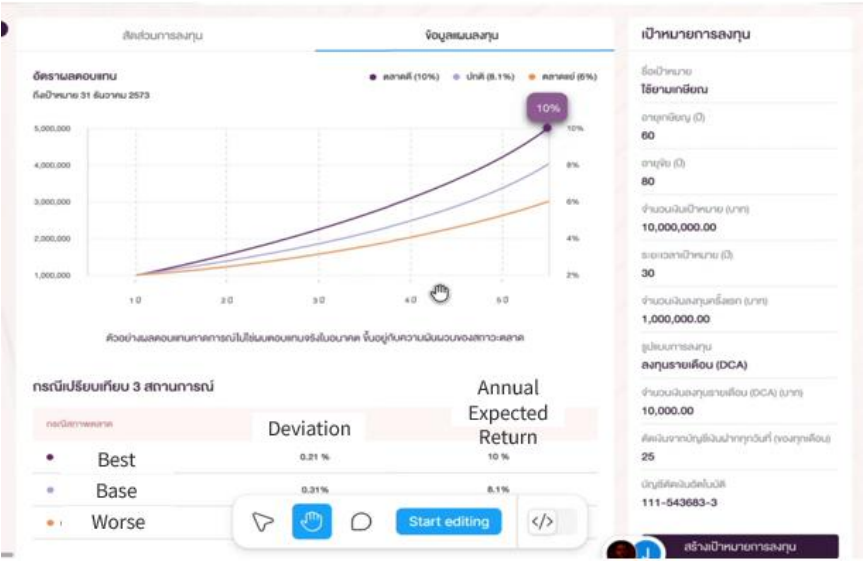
สัดส่วนการลงทุน | ข้อมูลแผนลงทุน

อัตราผลตอบแทน
ถึงเป้าหมาย 31 ธันวาคม 2573

● ตลาดดี (10%) ● ปกติ (8.1%) ● ตลาดแย่ (6%)

10%

5,000,000
4,000,000
3,000,000
2,000,000
1,000,000

10%
8%
6%
4%
2%

1 ปี
2 ปี
3 ปี
4 ปี
5 ปี

ตัวอย่างผลตอบแทนคาดการณ์ไม่ใช่ผลตอบแทนจริงในอนาคต ขึ้นอยู่กับความผันผวนของสภาวะตลาด

กรณีเปรียบเทียบ 3 สถานการณ์

| กรณีสภาพตลาด | Deviation | Annual Expected Return |
|---|---|---|
| ● Best | 0.21 % | 10 % |
| ● Base | 0.31% | 8.1% |
| ● Worse | | |

Start editing

เป้าหมายการลงทุน

ชื่อเป้าหมาย
ใช้ยามเกษียณ

อายุเกษียณ (ปี)
60

อายุขัย (ปี)
80

จำนวนเงินเป้าหมาย (บาท)
10,000,000.00

ระยะเวลาเป้าหมาย (ปี)
30

จำนวนเงินลงทุนครั้งแรก (บาท)
1,000,000.00

รูปแบบการลงทุน
ลงทุนรายเดือน (DCA)

จำนวนเงินลงทุนรายเดือน (DCA) (บาท)
10,000.00

ตัดเงินจากบัญชีเงินฝากทุกวันที่ (ของทุกเดือน)
25

บัญชีตัดเงินอัตโนมัติ
111-543683-3

สร้างเป้าหมายการลงทุน